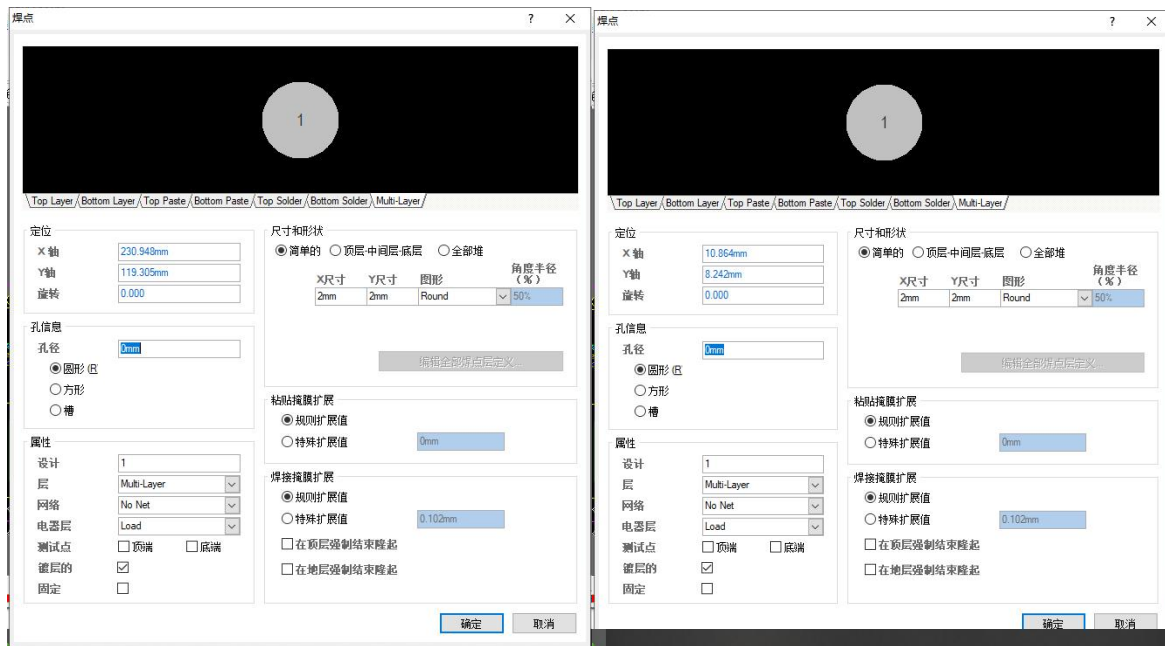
焊点
?
×

1

Top Layer Bottom Layer Top Paste Bottom Paste Top Solder Bottom Solder Multi-Layer

定位
X轴 230.948mm
Y轴 119.305mm
旋转 0.000

孔信息
孔径 0mm
◉圆形 (R
○方形
○槽

属性
设计 1
层 Multi-Layer
网络 No Net
电器层 Load
测试点 ☐顶端 ☐底端
镀层的 ☑
固定 ☐

尺寸和形状
◉简单的 ○顶层-中间层-底层 ○全部堆

| X尺寸 | Y尺寸 | 图形 | 角度半径（%） |
|---|---|---|---|
| 2mm | 2mm | Round | 50% |

编辑全部焊点层定义...

粘贴掩膜扩展
◉规则扩展值
○特殊扩展值 0mm

焊接掩膜扩展
◉规则扩展值
○特殊扩展值 0.102mm
☐在顶层强制结束隆起
☐在地层强制结束隆起

确定 取消

焊点
?
×

1

Top Layer Bottom Layer Top Paste Bottom Paste Top Solder Bottom Solder Multi-Layer

定位
X轴 10.864mm
Y轴 8.242mm
旋转 0.000

孔信息
孔径 0mm
◉圆形 (R
○方形
○槽

属性
设计 1
层 Multi-Layer
网络 No Net
电器层 Load
测试点 ☐顶端 ☐底端
镀层的 ☑
固定 ☐

尺寸和形状
◉简单的 ○顶层-中间层-底层 ○全部堆

| X尺寸 | Y尺寸 | 图形 | 角度半径（%） |
|---|---|---|---|
| 2mm | 2mm | Round | 50% |

编辑全部焊点层定义...

粘贴掩膜扩展
◉规则扩展值
○特殊扩展值 0mm

焊接掩膜扩展
◉规则扩展值
○特殊扩展值 0.102mm
☐在顶层强制结束隆起
☐在地层强制结束隆起

确定 取消